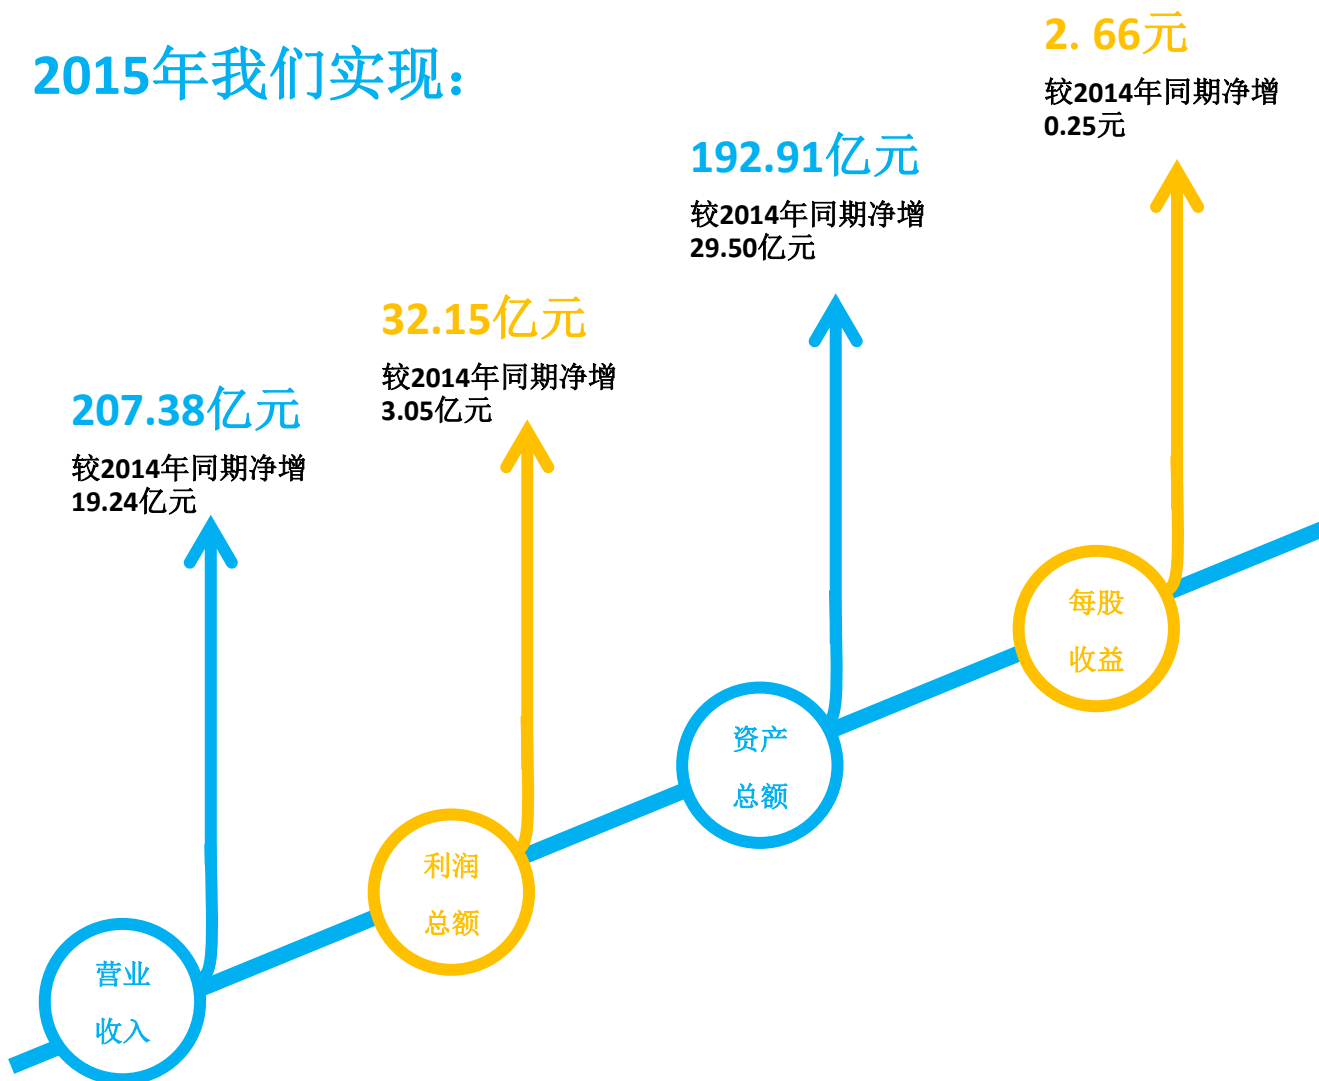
2015年我们实现：

2. 66元
较2014年同期净增 0.25元

192.91亿元
较2014年同期净增 29.50亿元

32.15亿元
较2014年同期净增 3.05亿元

207.38亿元
较2014年同期净增 19.24亿元

每股收益

资产总额

利润总额

营业收入